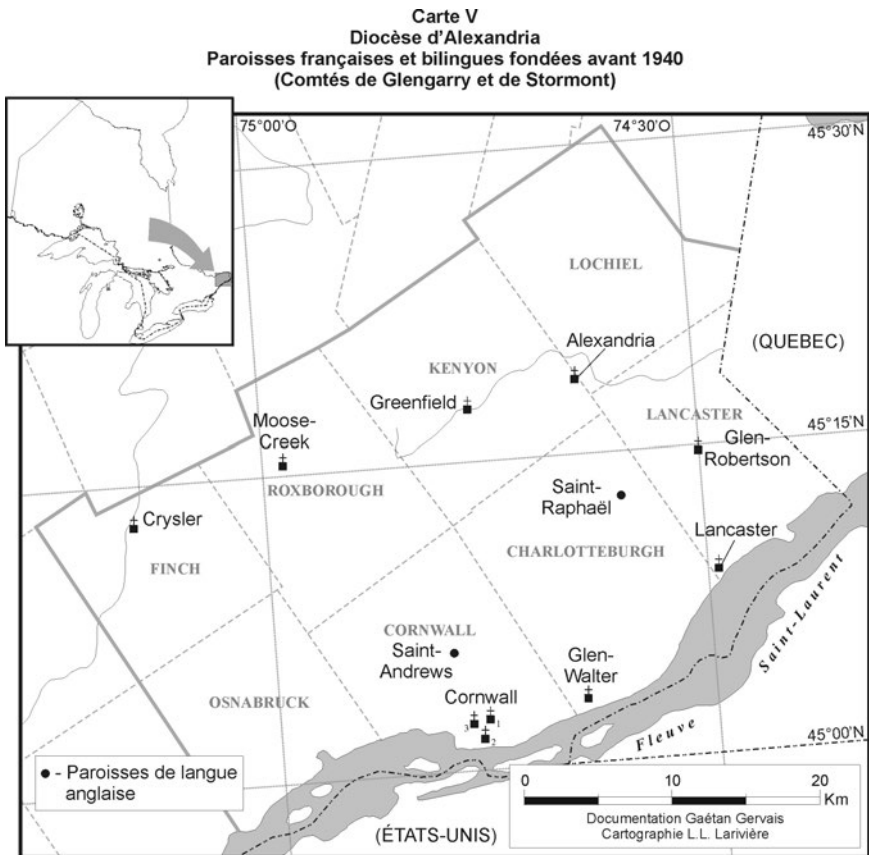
Carte V
Diocèse d'Alexandria
Paroisses françaises et bilingues fondées avant 1940
(Comtés de Glengarry et de Stormont)

75°00'O
74°30'O
45°30'N
45°15'N
45°00'N

LOCHIEL
Alexandria
(QUEBEC)
KENYON
Greenfield
Moose-Creek
LANCASTER
Glen-Robertson
ROXBOROUGH
Saint-Raphaël
Crysler
FINCH
CHARLOTTEBURGH
Lancaster
CORNWALL
Saint-Andrews
Glen-Walter
OSNABRUCK
Cornwall
3 1 2
Fleuve
Saint-Laurent

● - Paroisses de langue anglaise

0 10 20
Km
Documentation Gaétan Gervais
Cartographie L.L. Larivière

(ÉTATS-UNIS)